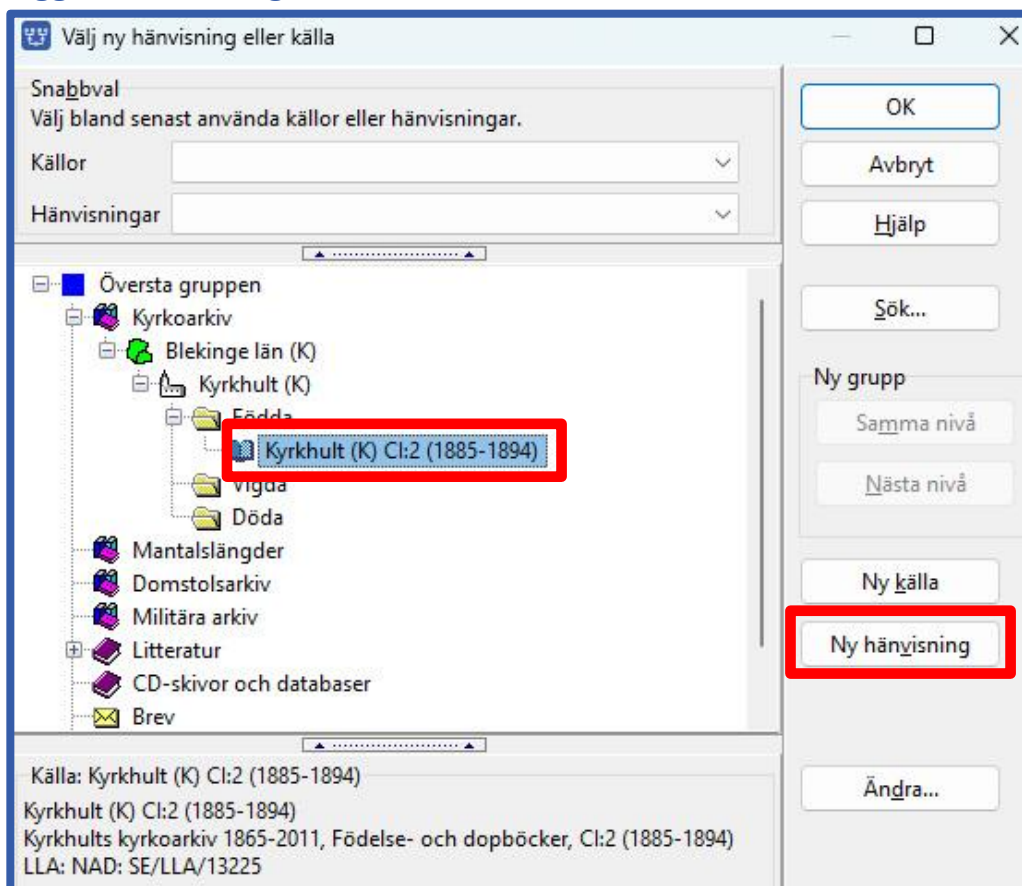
Välj ny hänvisning eller källa

Snabbval
Välj bland senast använda källor eller hänvisningar.

Källor

Hänvisningar

Översta gruppen
Kyrkoarkiv
Blekinge län (K)
Kyrkhult (K)
Födda
Kyrkhult (K) CI:2 (1885-1894)
Vigda
Döda
Mantalslängder
Domstolsarkiv
Militära arkiv
Litteratur
CD-skivor och databaser
Brev

Källa: Kyrkhult (K) CI:2 (1885-1894)

Kyrkhult (K) CI:2 (1885-1894)
Kyrkhults kyrkoarkiv 1865-2011, Födelse- och dopböcker, CI:2 (1885-1894)
LLA: NAD: SE/LLA/13225

OK
Avbryt
Hjälp
Sök...
Ny grupp
Samma nivå
Nästa nivå
Ny källa
Ny hänvisning
Ändra...